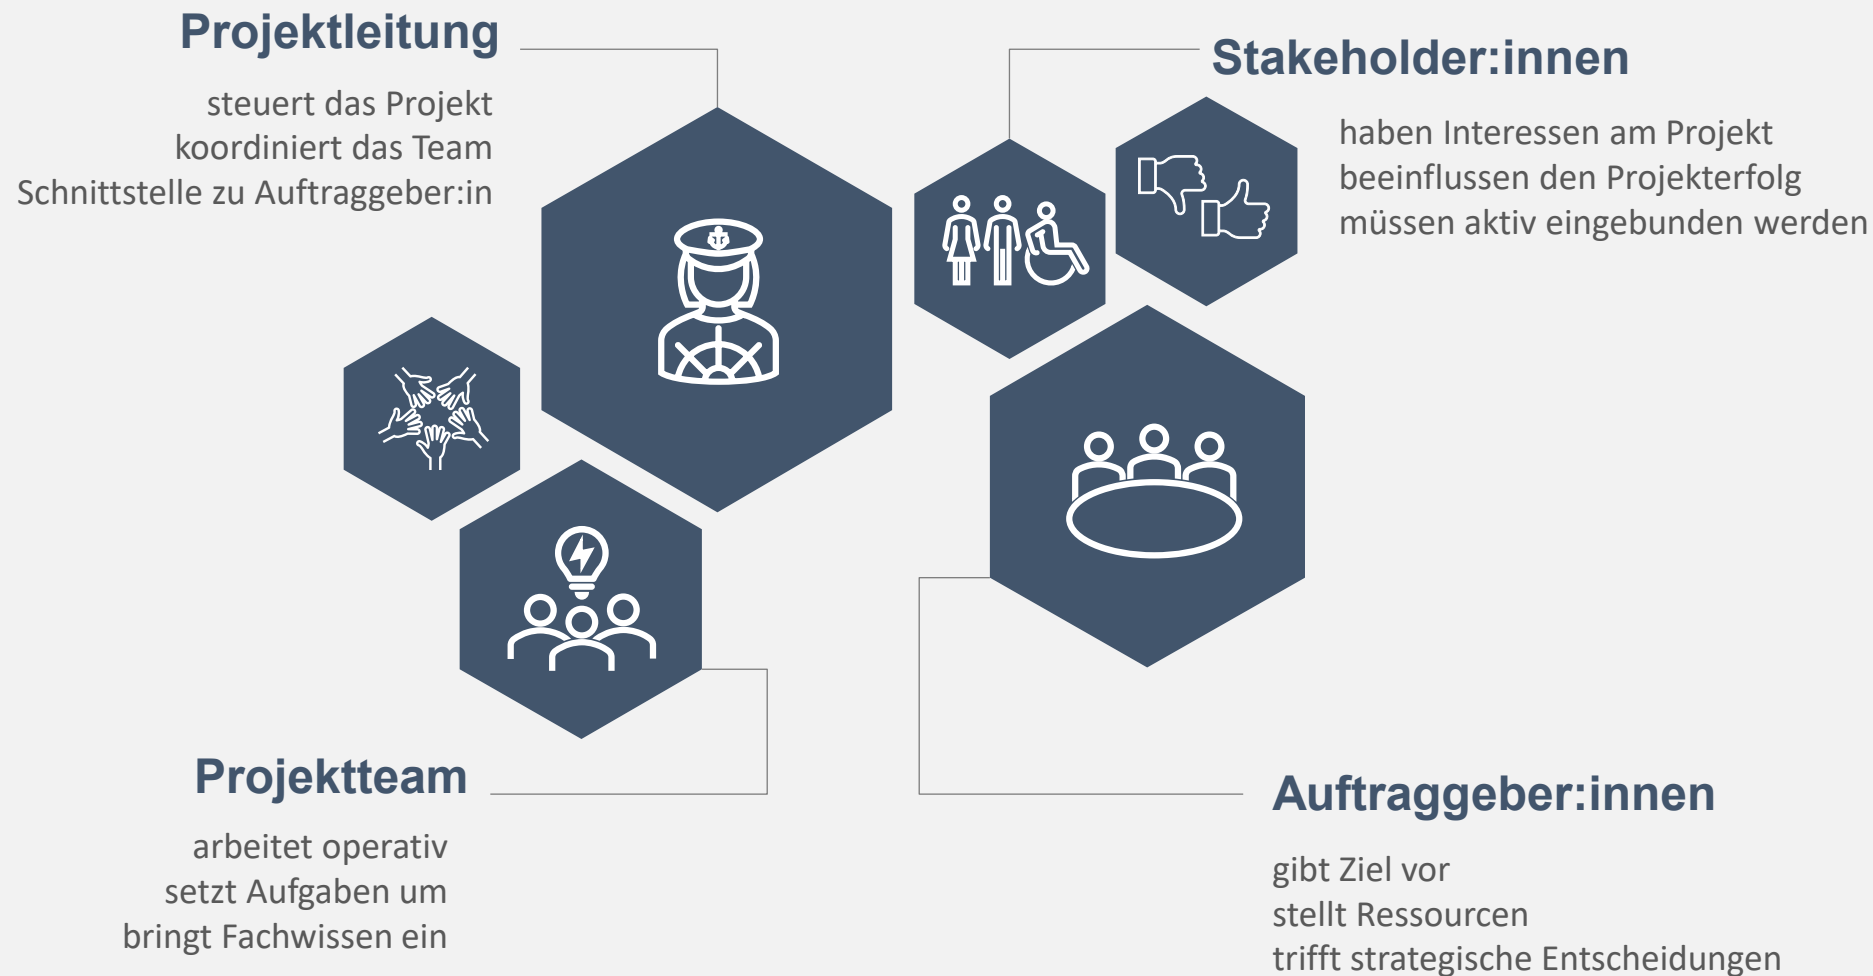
Projektleitung

steuert das Projekt
koordiniert das Team
Schnittstelle zu Auftraggeber:in

Stakeholder:innen

haben Interessen am Projekt
beeinflussen den Projekterfolg
müssen aktiv eingebunden werden

Projektteam

arbeitet operativ
setzt Aufgaben um
bringt Fachwissen ein

Auftraggeber:innen

gibt Ziel vor
stellt Ressourcen
trifft strategische Entscheidungen